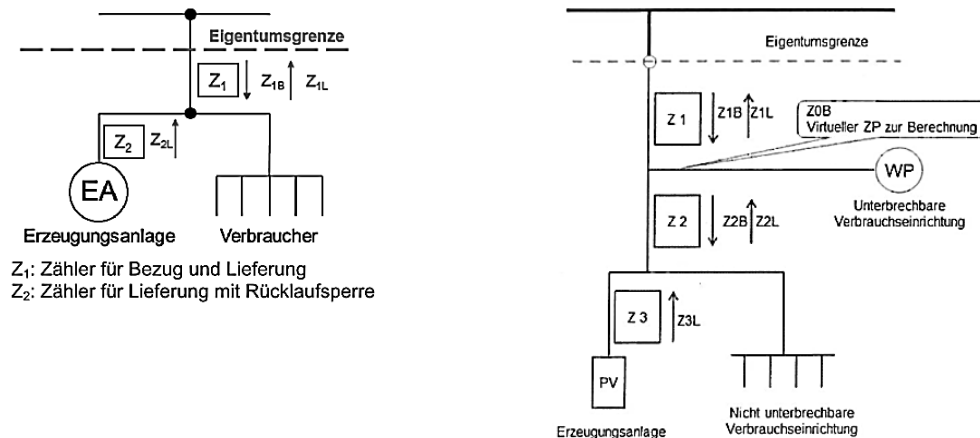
Eigentumsgrenze

$Z_1$ $Z_{1B}$ $Z_{1L}$

$Z_2$ $Z_{2L}$

EA

Erzeugungsanlage

Verbraucher

$Z_1$: Zähler für Bezug und Lieferung
$Z_2$: Zähler für Lieferung mit Rücklaufsperre

Eigentumsgrenze

Z 1 Z1B Z1L

Z0B
Virtueller ZP zur Berechnung

WP

Unterbrechbare Verbrauchseinrichtung

Z 2 Z2B Z2L

Z 3 Z3L

PV

Erzeugungsanlage

Nicht unterbrechbare Verbrauchseinrichtung